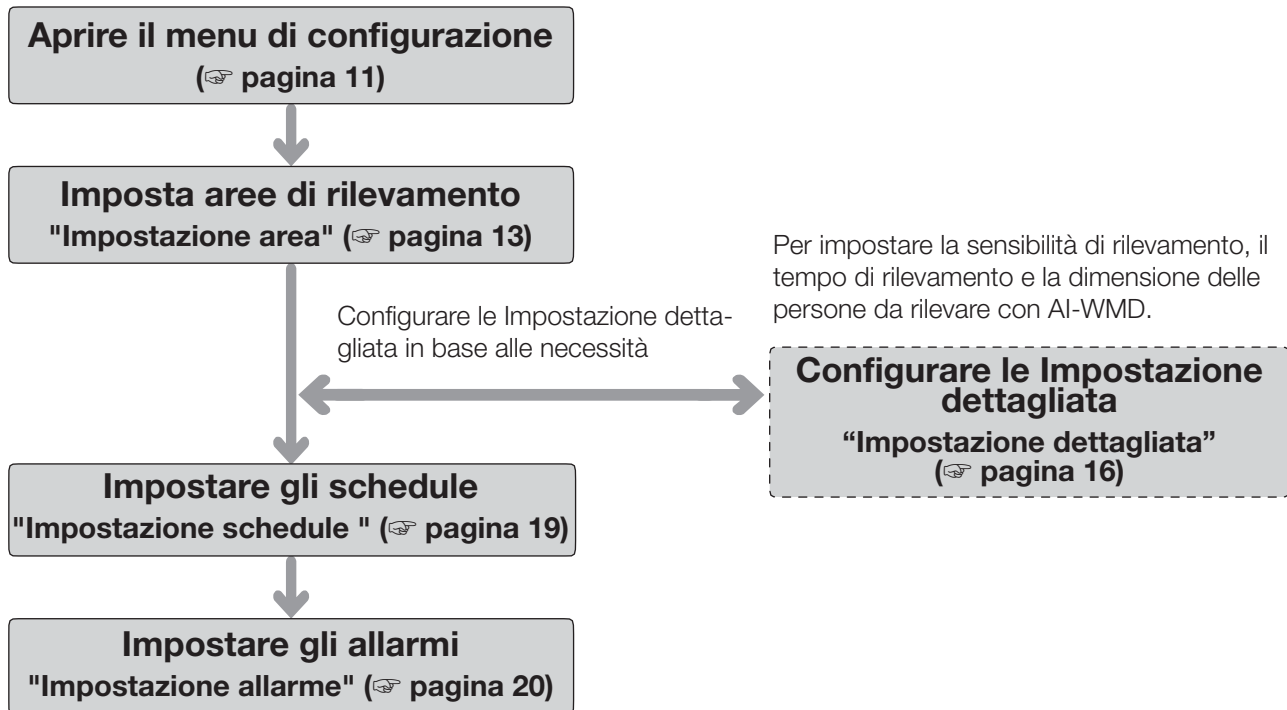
Aprire il menu di configurazione
(☞ pagina 11)

Imposta aree di rilevamento
"Impostazione area" (☞ pagina 13)

Per impostare la sensibilità di rilevamento, il tempo di rilevamento e la dimensione delle persone da rilevare con AI-WMD.

Configurare le Impostazione dettagliata in base alle necessità

Configurare le Impostazione dettagliata
“Impostazione dettagliata” (☞ pagina 16)

Impostare gli schedule
"Impostazione schedule " (☞ pagina 19)

Impostare gli allarmi
"Impostazione allarme" (☞ pagina 20)